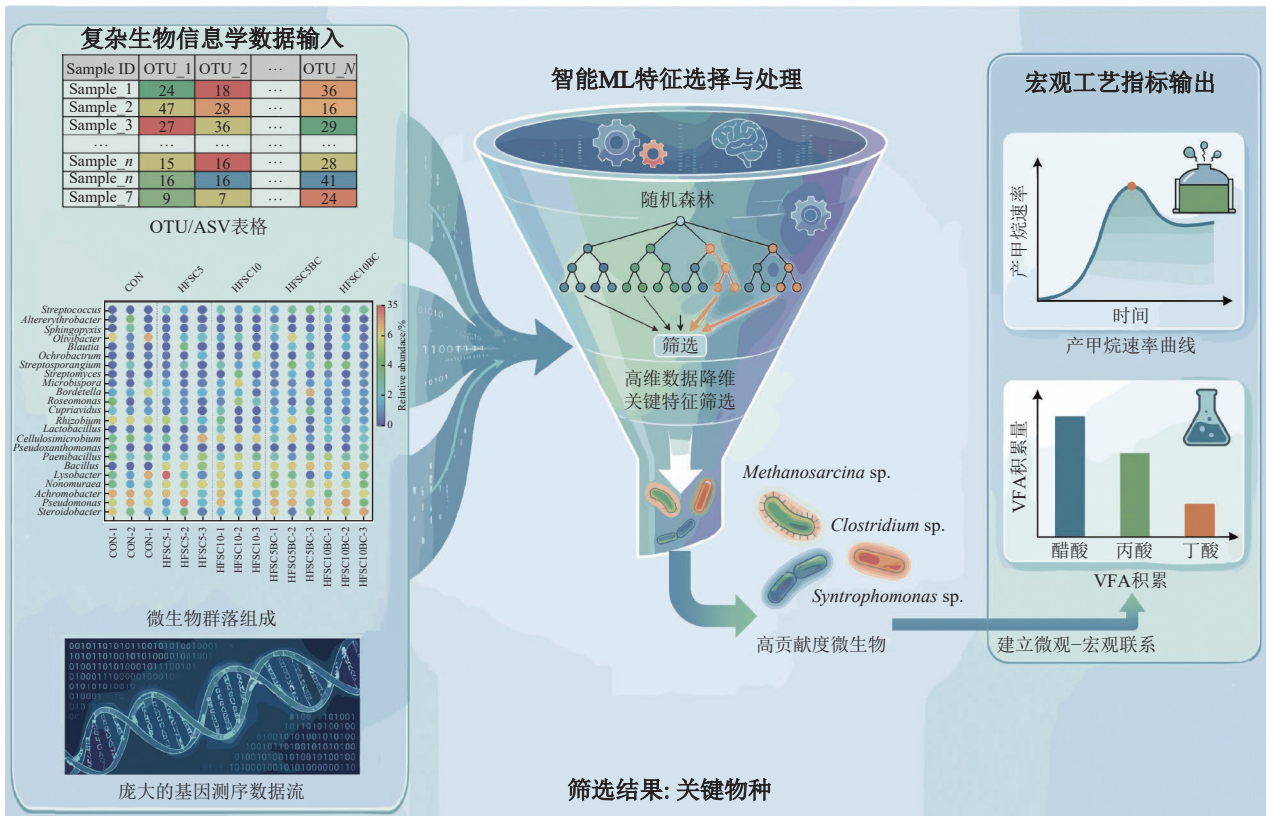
复杂生物信息学数据输入

| Sample ID | OTU_1 | OTU_2 | … | OTU_N |
|---|---|---|---|---|
| Sample_1 | 24 | 18 | … | 36 |
| Sample_2 | 47 | 28 | … | 16 |
| Sample_3 | 27 | 36 | … | 29 |
| … | … | … | … | … |
| Sample_n | 15 | 16 | … | 28 |
| Sample_n | 16 | 16 | … | 41 |
| Sample_7 | 9 | 7 | … | 24 |

OTU/ASV表格

CON HFSC5 HFSC10 HFSC5BC HFSC10BC

Streptococcus
Altererythrobacter
Sphingopyxis
Olivibacter
Blautia
Ochrobactrum
Streptosporangium
Streptomyces
Microbispora
Bordetella
Roseomonas
Cupriavidus
Rhizobium
Lactobacillus
Cellulosimicrobium
Pseudoxanthomonas
Paenibacillus
Bacillus
Lysobacter
Nonomuraea
Achromobacter
Pseudomonas
Steroidobacter

35 6 4 2 0 Relative abundance/%

CON-1 CON-2 CON-1 HFSC5-1 HFSC5-2 HFSC5-3 HFSC10-1 HFSC10-2 HFSC10-3 HFSC5BC-1 HFSC5BC-2 HFSC5BC-3 HFSC10BC-1 HFSC10BC-2 HFSC10BC-3

微生物群落组成

庞大的基因测序数据流

智能ML特征选择与处理

随机森林

筛选

高维数据降维
关键特征筛选

Methanosarcina sp.
Clostridium sp.
Syntrophomonas sp.

高贡献度微生物

筛选结果: 关键物种

宏观工艺指标输出

产甲烷速率

时间

产甲烷速率曲线

VFA积量

醋酸 丙酸 丁酸

VFA积累

建立微观-宏观联系